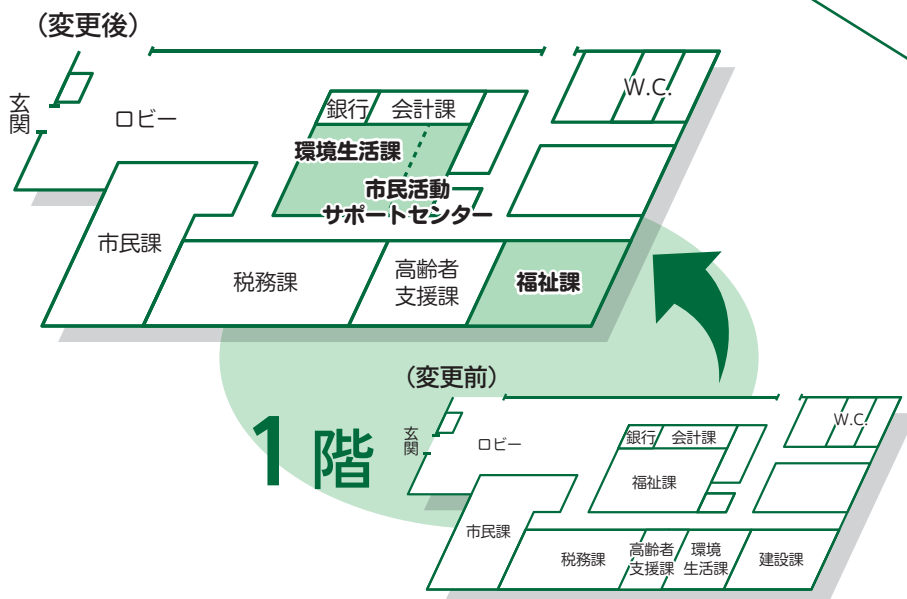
（変更後）

玄関

ロビー

銀行　会計課

W.C.

環境生活課

市民活動サポートセンター

市民課

税務課

高齢者支援課

福祉課

1階

（変更前）

玄関

ロビー

銀行　会計課

W.C.

福祉課

市民課

税務課

高齢者支援課

環境生活課

建設課